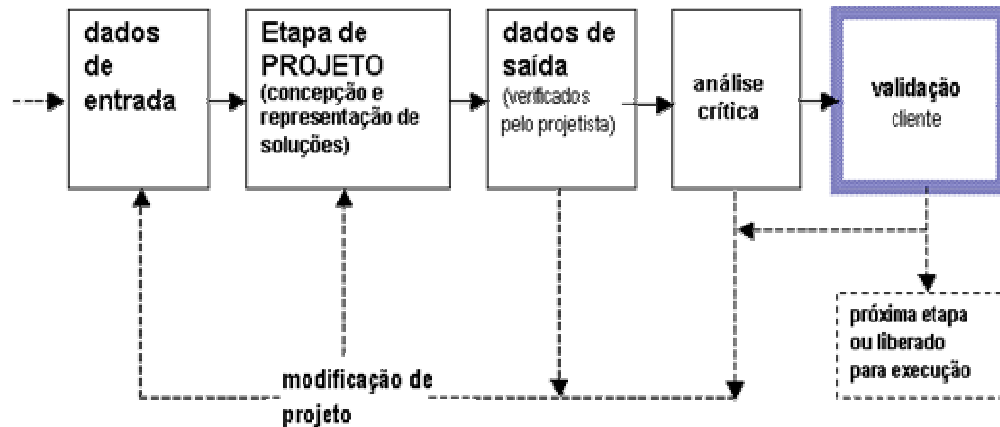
dados de entrada

Etapa de PROJETO (concepção e representação de soluções)

dados de saída (verificados pelo projetista)

análise crítica

validação cliente

próxima etapa ou liberado para execução

modificação de projeto